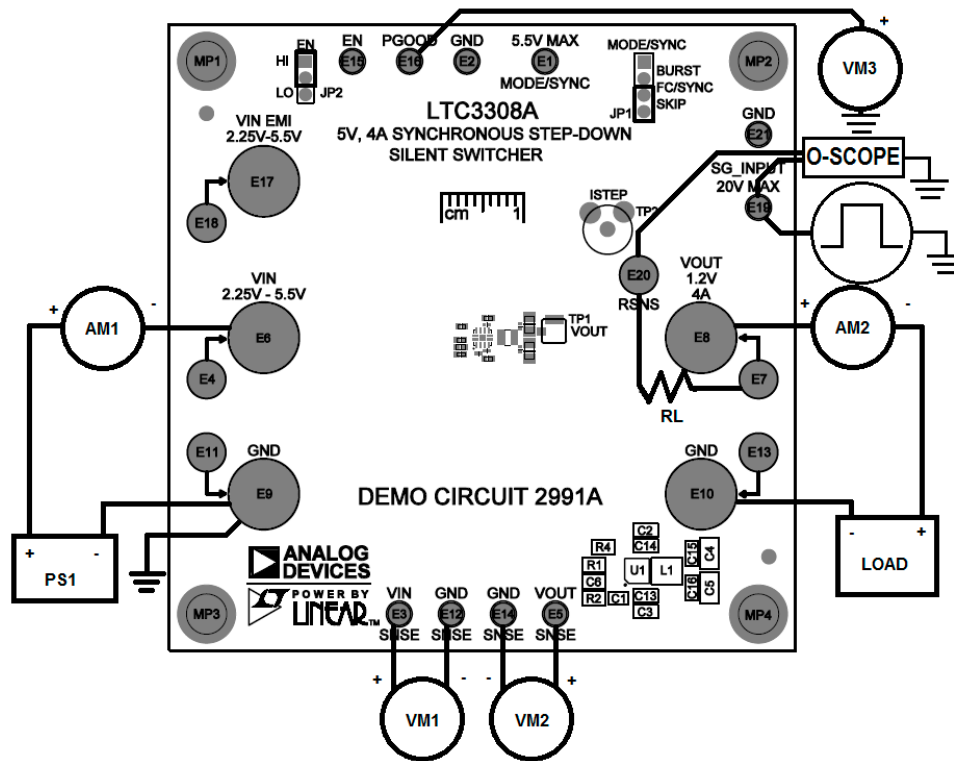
MP1
EN
HI
LO
JP2
EN
E15
PGOOD
E16
GND
E2
5.5V MAX
E1
MODE/SYNC
MODE/SYNC
BURST
FC/SYNC
SKIP
JP1
MP2
VM3
+
LTC3308A
5V, 4A SYNCHRONOUS STEP-DOWN
SILENT SWITCHER
VIN EMI
2.25V-5.5V
E17
E18
GND
E21
O-SCOPE
SG_INPUT
20V MAX
E19
cm
1
ISTEP
TP2
E20
RSNS
VOUT
1.2V
4A
VIN
2.25V - 5.5V
AM1
+
-
E6
E4
TP1
VOUT
E8
E7
+
AM2
-
RL
GND
E11
E9
GND
E13
E10
DEMO CIRCUIT 2991A
PS1
+
-
LOAD
-
+
ANALOG
DEVICES
POWER BY
LINEAR
MP3
VIN
E3
SNSE
GND
E12
SNSE
GND
E14
SNSE
VOUT
E5
SNSE
R4
R1
C6
R2
C1
C2
C14
C13
C3
U1
L1
C15
C4
C16
C5
MP4
+
-
VM1
-
VM2
+